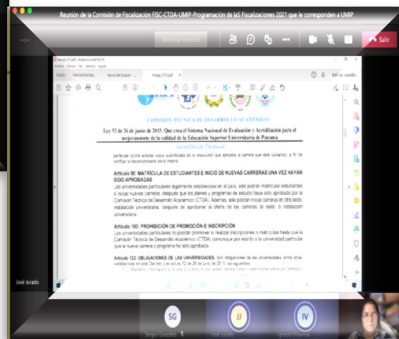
Reunión de la Comisión de Fiscalización FISC-CTDA-UMIP: Programación de las Fiscalizaciones 2021 que le corresponden a UMIP

Salir

COMISIÓN TÉCNICA DE DESARROLLO ACADÉMICO

Ley 52 de 26 de junio de 2015 (Que crea el Sistema Nacional de Evaluación y Acreditación para el mejoramiento de la calidad de la Educación Superior Universitaria de Panamá)

particular quien solicite algún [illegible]

Artículo 98. MATRÍCULA DE ESTUDIANTES E INICIO DE NUEVAS CARRERAS UNA VEZ HAYAN SIDO APROBADAS

Las universidades particulares legalmente establecidas en el país, sólo podrán matricular estudiantes e iniciar nuevas carreras, después que los planes y programas de estudio hayan sido aprobados por la Comisión Técnica de Desarrollo Académico (CTDA). Además, sólo podrán iniciar carreras en otra sede, institución universitaria, después de aprobarse la oferta de las carreras la sede o institución universitaria.

Artículo 100. PROMOCIÓN DE PROMOCIÓN E INSCRIPCIÓN

Las universidades particulares no podrán promover ni realizar inscripciones o matrículas hasta que la Comisión Técnica de Desarrollo Académico (CTDA) comunique por escrito a la universidad particular que la nueva carrera o programa ha sido aprobada.

Artículo 102. OBLIGACIONES DE LAS UNIVERSIDADES. Son obligaciones de las universidades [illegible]

José Jurado

SG

JJ

IV